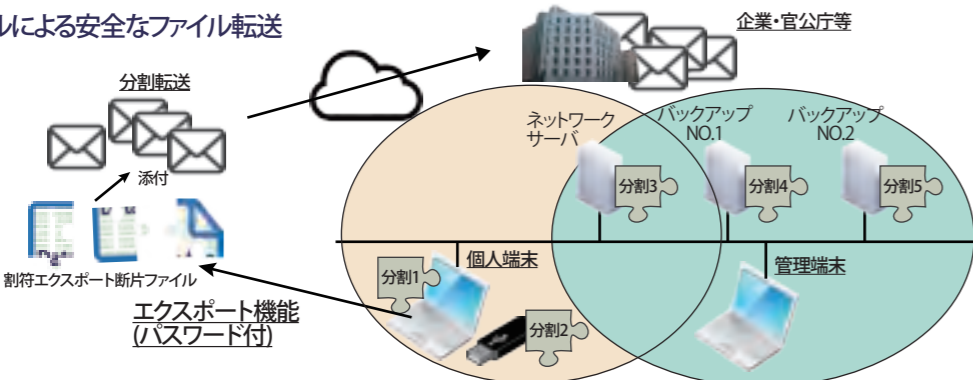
ルによる安全なファイル転送

分割転送

添付

割符エクスポート断片ファイル

エクスポート機能
(パスワード付)

企業・官公庁等

ネットワーク
サーバ

バックアップ
NO.1

バックアップ
NO.2

分割3

分割4

分割5

個人端末

管理端末

分割1

分割2